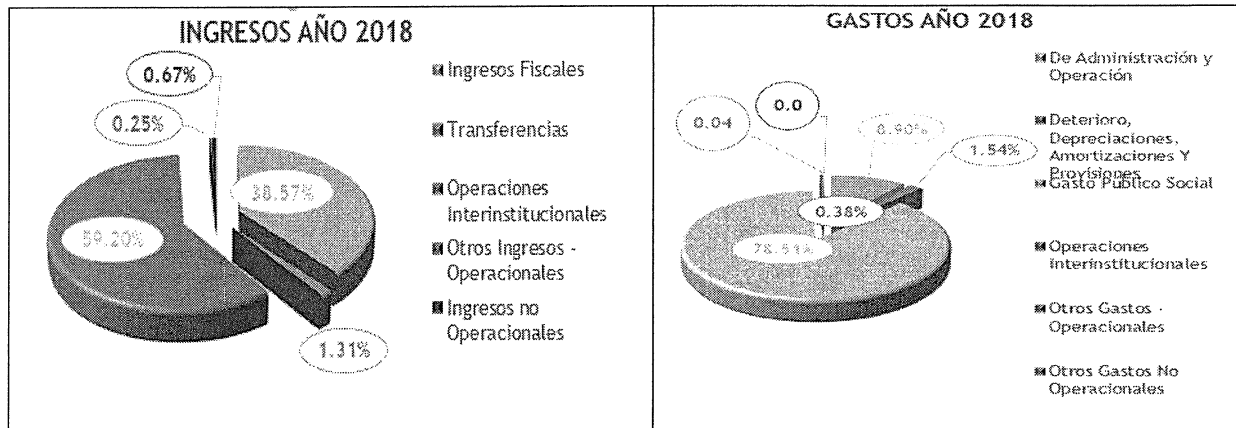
INGRESOS AÑO 2018

0.67%

0.25%

38.57%

59.20%

1.31%

Ingresos Fiscales

Transferencias

Operaciones Interinstitucionales

Otros Ingresos - Operacionales

Ingresos no Operacionales

GASTOS AÑO 2018

0.04

0.0

0.90%

1.54%

0.38%

78.51%

De Administración y Operación

Deterioro, Depreciaciones, Amortizaciones Y Provisiones

Gasto Público Social

Operaciones Interinstitucionales

Otros Gastos - Operacionales

Otros Gastos No Operacionales